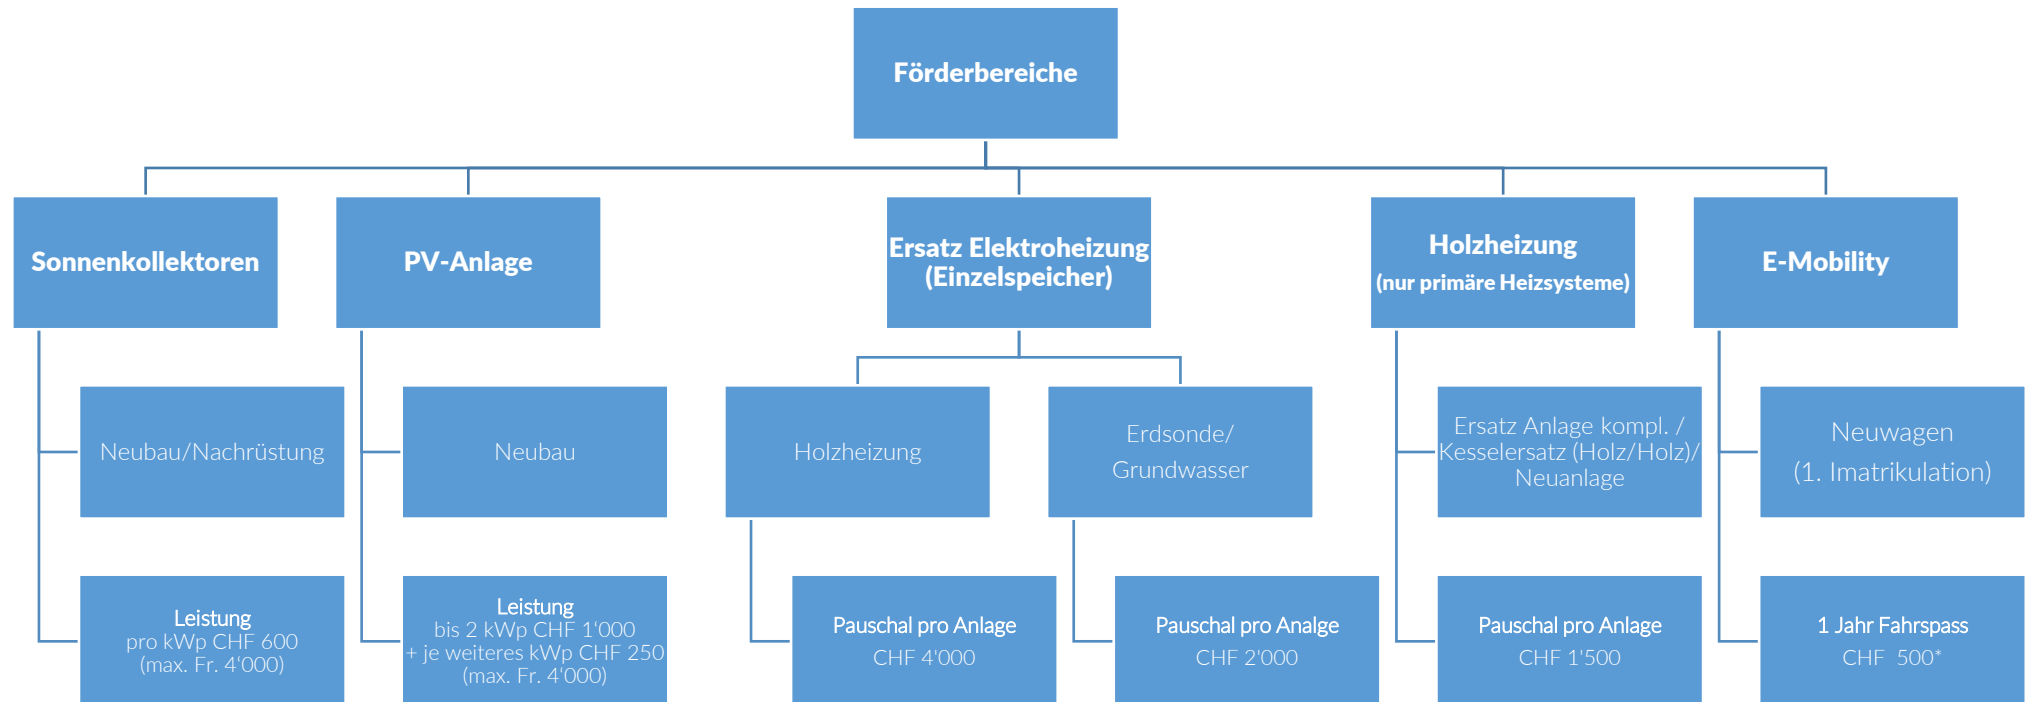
Förderbereiche

Sonnenkollektoren

Neubau/Nachrüstung

Leistung
pro kWp CHF 600
(max. Fr. 4'000)

PV-Anlage

Neubau

Leistung
bis 2 kWp CHF 1'000
+ je weiteres kWp CHF 250
(max. Fr. 4'000)

Ersatz Elektroheizung (Einzelspeicher)

Holzheizung

Pauschal pro Anlage
CHF 4'000

Erdsonde/ Grundwasser

Pauschal pro Analge
CHF 2'000

Holzheizung
(nur primäre Heizsysteme)

Ersatz Anlage kompl. / Kesselersatz (Holz/Holz)/ Neuanlage

Pauschal pro Anlage
CHF 1'500

E-Mobility

Neuwagen
(1. Imatrikulation)

1 Jahr Fahrspass
CHF 500*